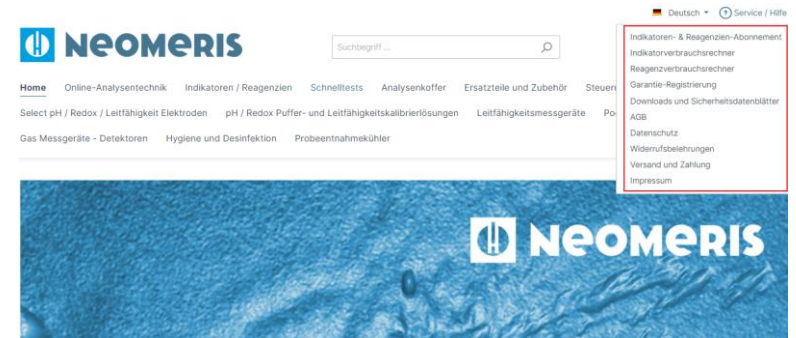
Deutsch ▾ Service / Hilfe

NEOMERIS

Suchbegriff ...

Home Online-Analysentechnik Indikatoren / Reagenzien Schnelltests Analysenkoffer Ersatzteile und Zubehör Steuer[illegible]

Select pH / Redox / Leitfähigkeit Elektroden pH / Redox Puffer- und Leitfähigkeitskalibrierlösungen Leitfähigkeitsmessgeräte Po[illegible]

Gas Messgeräte - Detektoren Hygiene und Desinfektion Probeentnahmekühler

Indikatoren- & Reagenzien-Abonnement
Indikatorverbrauchsrechner
Reagenzverbrauchsrechner
Garantie-Registrierung
Downloads und Sicherheitsdatenblätter
AGB
Datenschutz
Widerrufsbelehrungen
Versand und Zahlung
Impressum

NEOMERIS